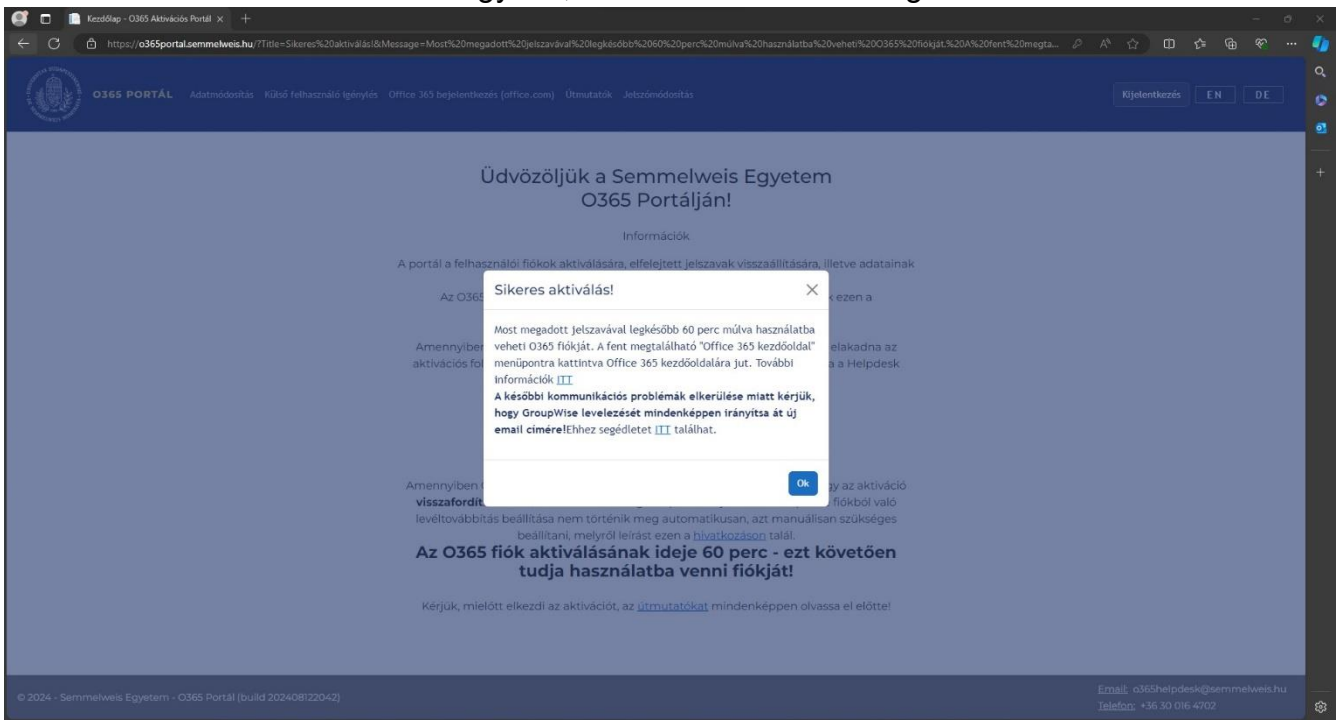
Kezdőlap - O365 Aktivációs Portál ×

https://o365portal.semmelweis.hu/?Title=Sikeres%20aktiválás!&Message=Most%20megadott%20jelszavával%20legkésőbb%2060%20perc%20múlva%20használatba%20veheti%20O365%20fiókját.%20A%20fent%20megta...

O365 PORTÁL Adatmódosítás Külső felhasználó igénylés Office 365 bejelentkezés (office.com) Útmutatók Jelszómódosítás

Kijelentkezés EN DE

Üdvözöljük a Semmelweis Egyetem O365 Portálján!

Információk

A portál a felhasználói fiókok aktiválására, elfelejtett jelszavak visszaállítására, illetve adatainak

Az O365 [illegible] ezen a

Amennyiben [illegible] elakadna az aktivációs fo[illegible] a Helpdesk

Amennyiben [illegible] gy az aktiváció visszafordít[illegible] fiókból való levéltovábbítás beállítása nem történik meg automatikusan, azt manuálisan szükséges beállítani, melyről leírást ezen a hivatkozáson talál.

Az O365 fiók aktiválásának ideje 60 perc - ezt követően tudja használatba venni fiókját!

Kérjük, mielőtt elkezdi az aktivációt, az útmutatókat mindenképpen olvassa el előtte!

Sikeres aktiválás!

Most megadott jelszavával legkésőbb 60 perc múlva használatba veheti O365 fiókját. A fent megtalálható "Office 365 kezdőoldal" menüpontra kattintva Office 365 kezdőoldalára jut. További információk ITT

A későbbi kommunikációs problémák elkerülése miatt kérjük, hogy GroupWise levelezését mindenképpen irányítsa át új email címére!Ehhez segédletet ITT találhat.

Ok

© 2024 - Semmelweis Egyetem - O365 Portál (build 202408122042)

Email: o365helpdesk@semmelweis.hu
Telefon: +36 30 016 4702